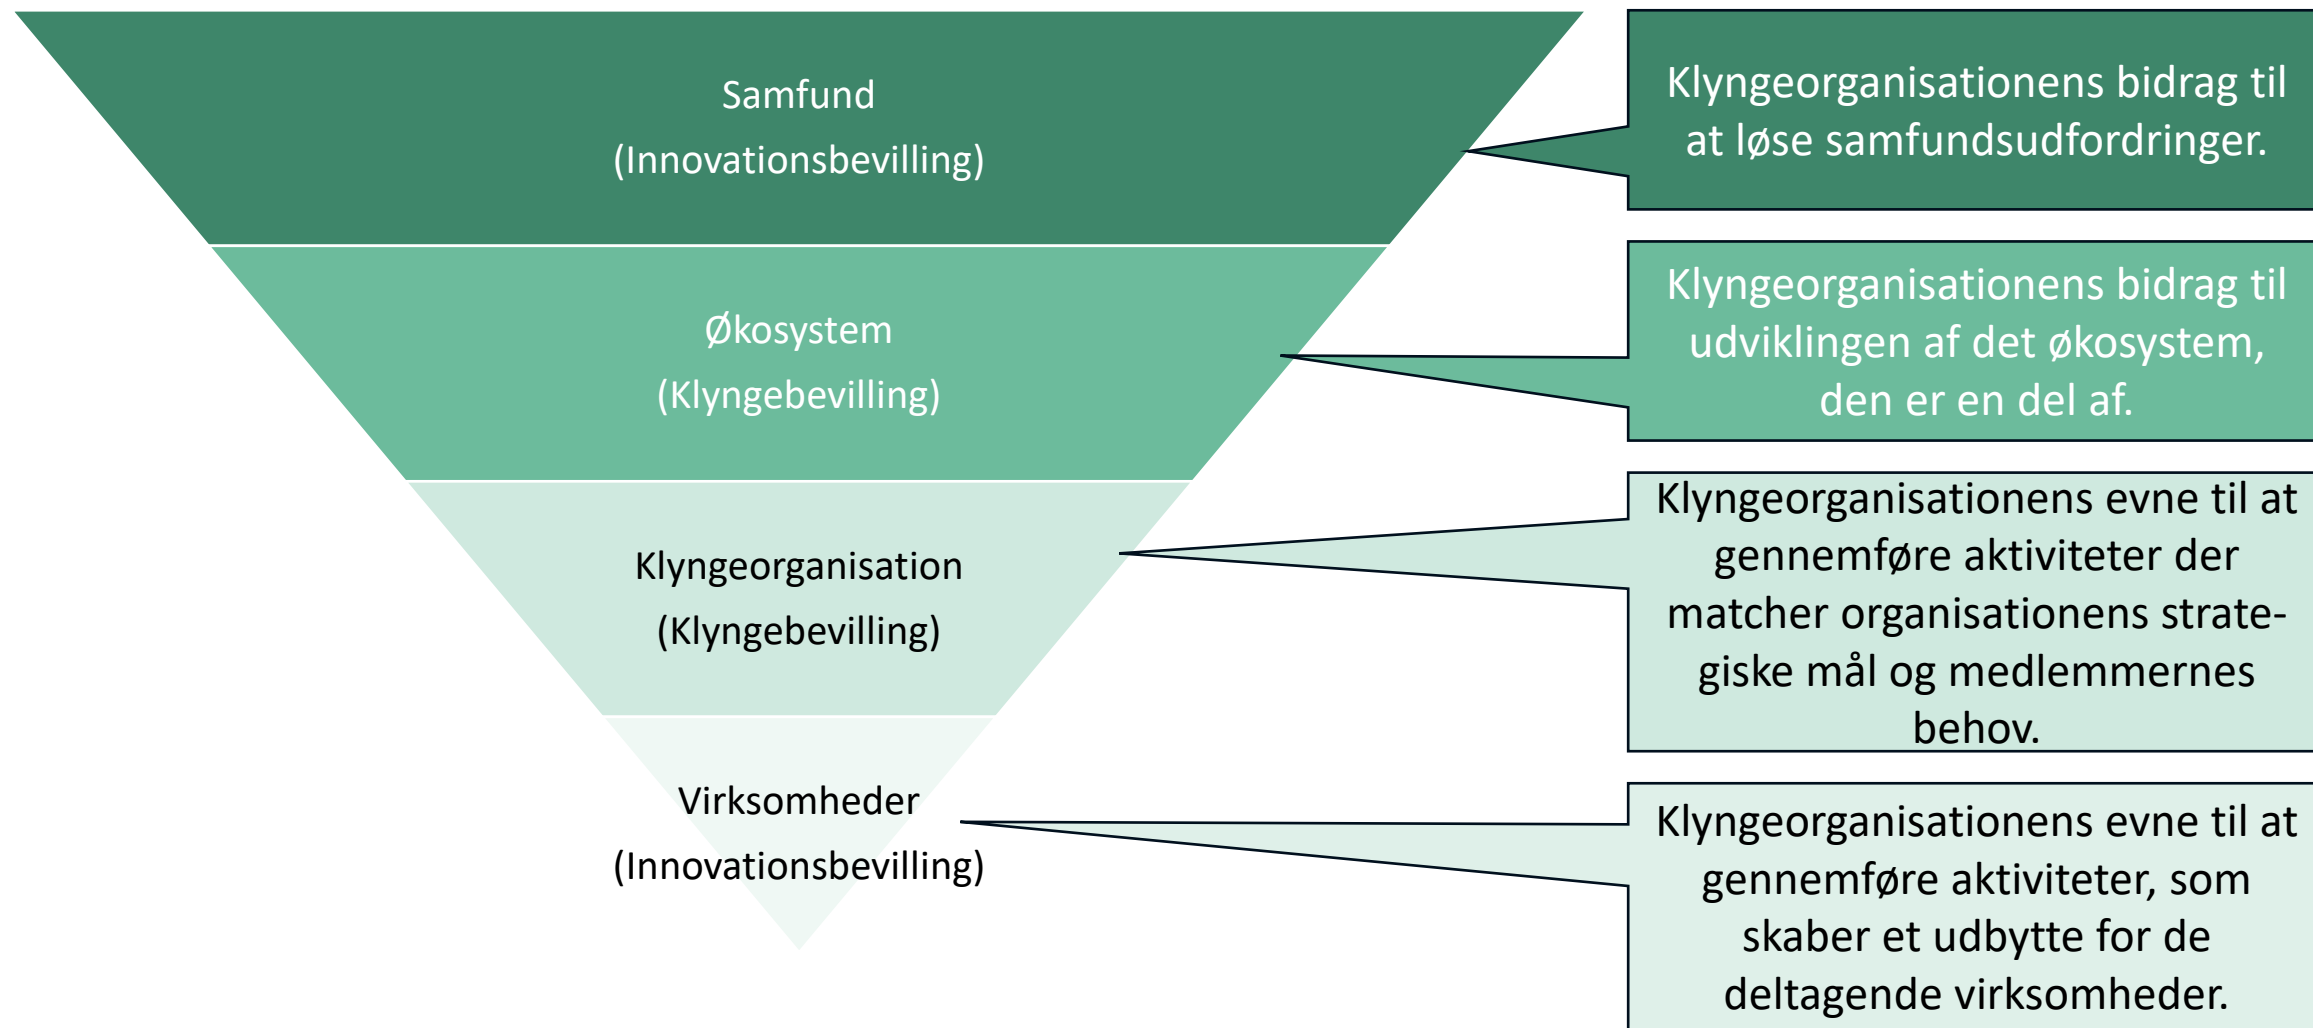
Samfund
(Innovationsbevilling)

Klyngeorganisationens bidrag til at løse samfundsudfordringer.

Økosystem
(Klyngebevilling)

Klyngeorganisationens bidrag til udviklingen af det økosystem, den er en del af.

Klyngeorganisation
(Klyngebevilling)

Klyngeorganisationens evne til at gennemføre aktiviteter der matcher organisationens strategiske mål og medlemmernes behov.

Virksomheder
(Innovationsbevilling)

Klyngeorganisationens evne til at gennemføre aktiviteter, som skaber et udbytte for de deltagende virksomheder.